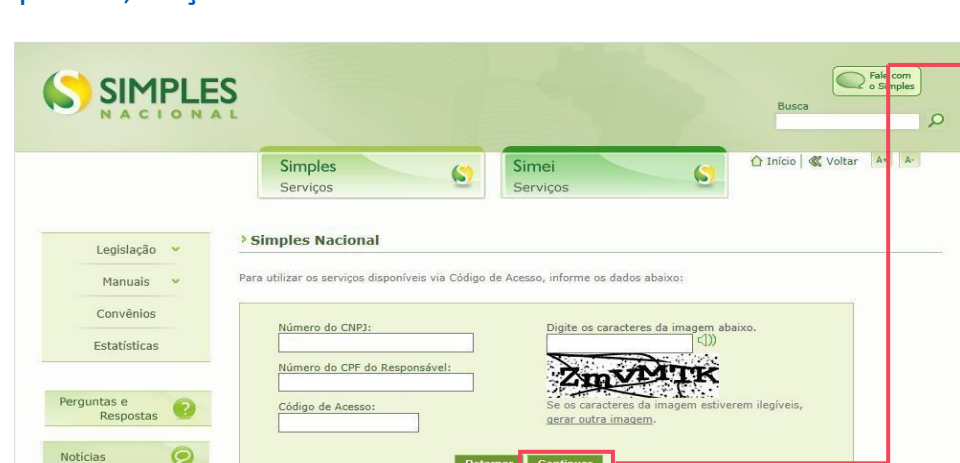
SIMPLES
NACIONAL

Fale com o Simples

Busca

Simples
Serviços

Simei
Serviços

Início | Voltar | A+ | A-

Legislação

Manuais

Convênios

Estatísticas

Perguntas e Respostas

Notícias

› Simples Nacional

Para utilizar os serviços disponíveis via Código de Acesso, informe os dados abaixo:

Número do CNPJ:

Número do CPF do Responsável:

Código de Acesso:

Digite os caracteres da imagem abaixo.

ZmVMTK

Se os caracteres da imagem estiverem ilegíveis, gerar outra imagem.

Retornar Continuar